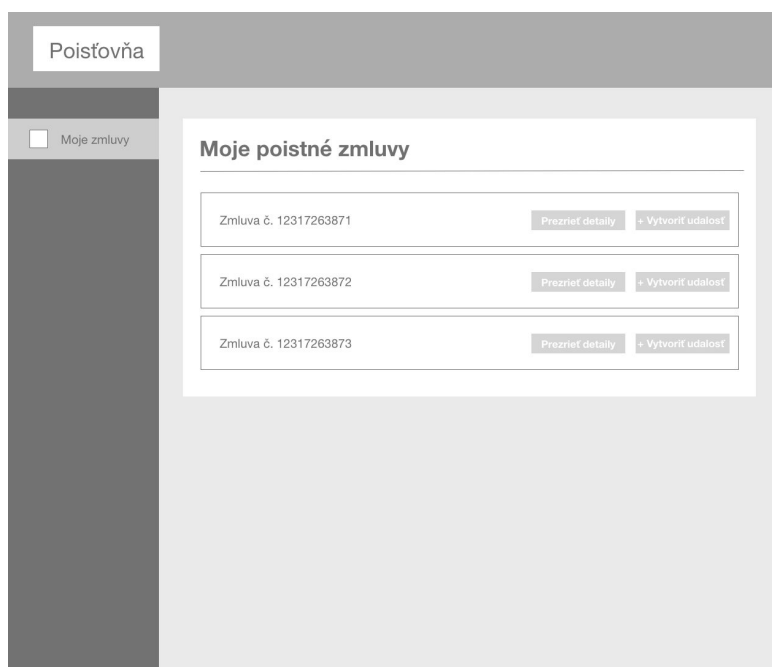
Poisťovňa

Moje zmluvy

Moje poistné zmluvy

Zmluva č. 12317263871
Prezrieť detaily
+ Vytvoriť udalosť

Zmluva č. 12317263872
Prezrieť detaily
+ Vytvoriť udalosť

Zmluva č. 12317263873
Prezrieť detaily
+ Vytvoriť udalosť